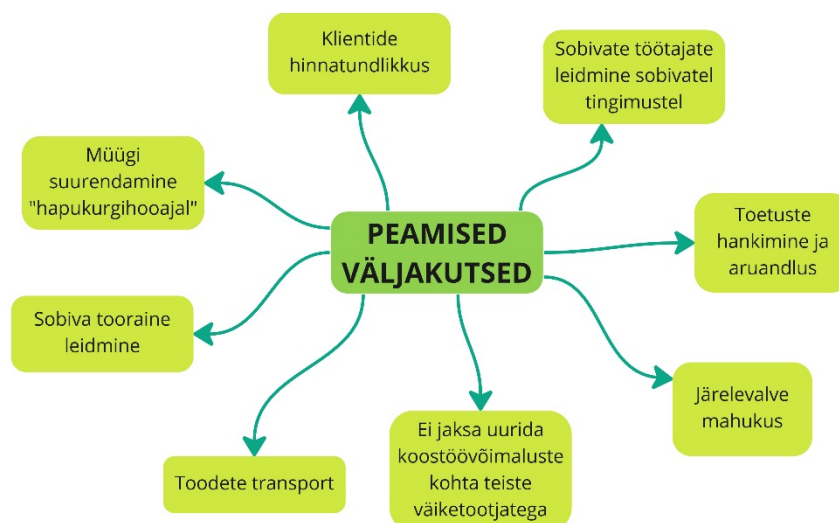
PEAMISED VÄLJAKUTSED

Klientide hinnatundlikkus

Sobivate töötajate leidmine sobivatel tingimustel

Müügi suurendamine "hapukurgihooajal"

Toetuste hankimine ja aruandlus

Sobiva tooraine leidmine

Järelevalve mahukus

Toodete transport

Ei jaksa uurida koostöövõimaluste kohta teiste väiketootjatega